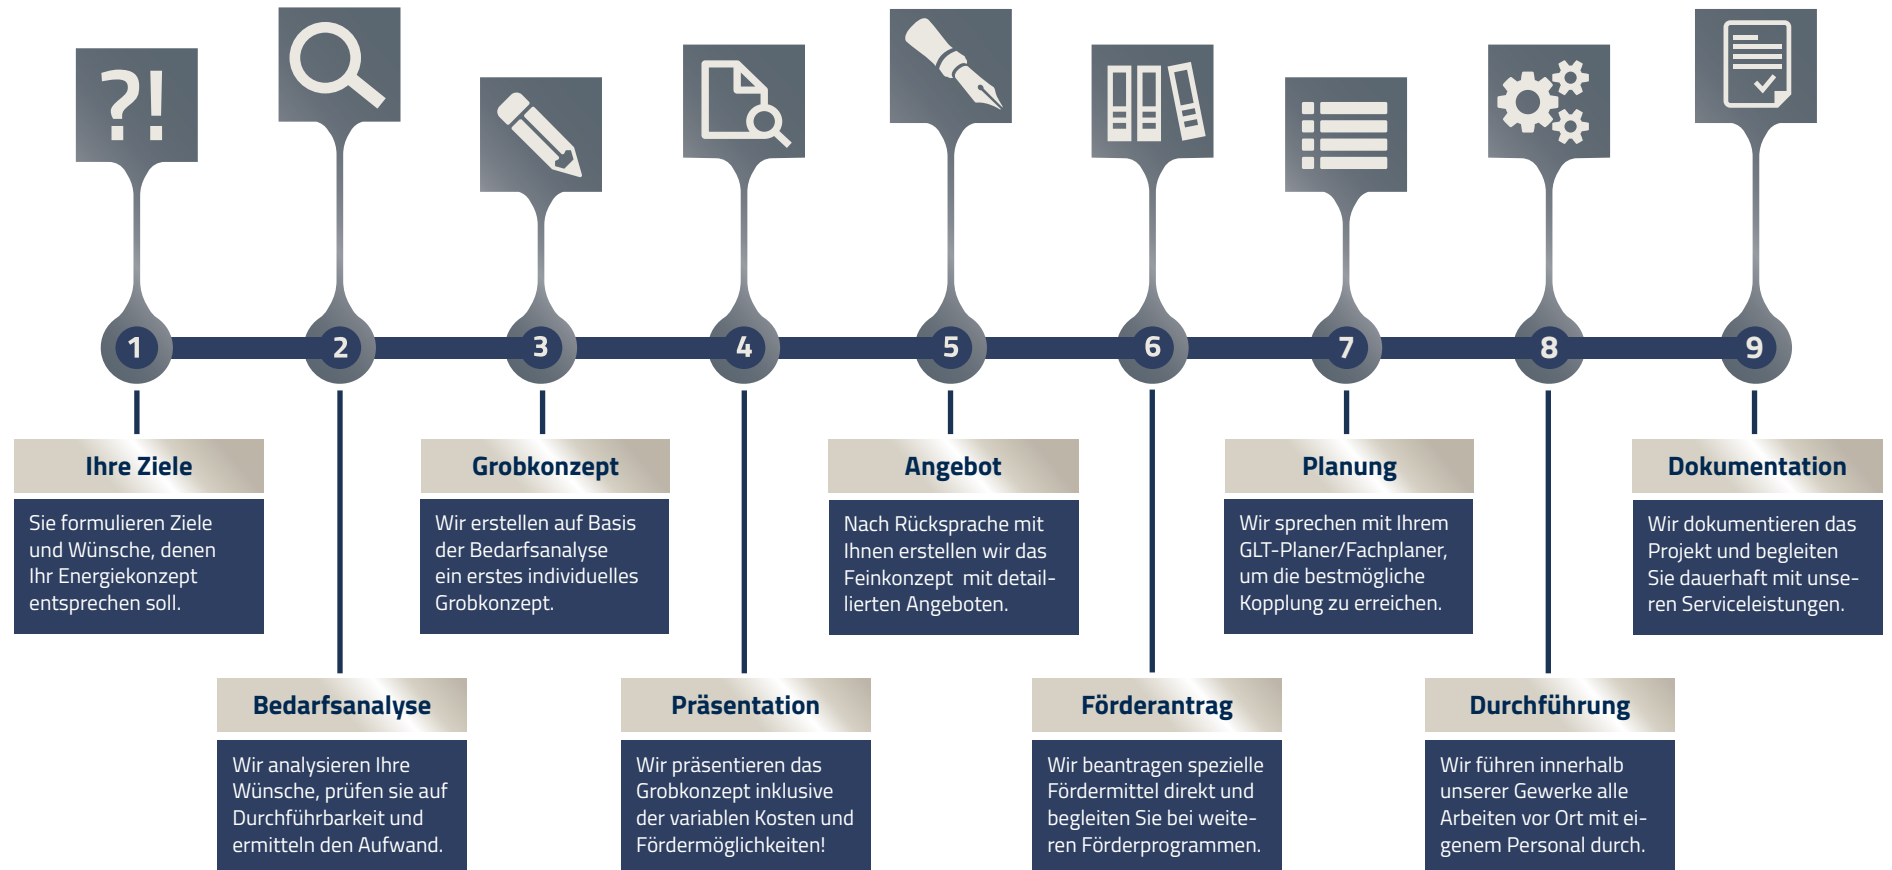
?!

1 2 3 4 5 6 7 8 9

Ihre Ziele

Sie formulieren Ziele und Wünsche, denen Ihr Energiekonzept entsprechen soll.

Bedarfsanalyse

Wir analysieren Ihre Wünsche, prüfen sie auf Durchführbarkeit und ermitteln den Aufwand.

Grobkonzept

Wir erstellen auf Basis der Bedarfsanalyse ein erstes individuelles Grobkonzept.

Präsentation

Wir präsentieren das Grobkonzept inklusive der variablen Kosten und Fördermöglichkeiten!

Angebot

Nach Rücksprache mit Ihnen erstellen wir das Feinkonzept mit detaillierten Angeboten.

Förderantrag

Wir beantragen spezielle Fördermittel direkt und begleiten Sie bei weiteren Förderprogrammen.

Planung

Wir sprechen mit Ihrem GLT-Planer/Fachplaner, um die bestmögliche Kopplung zu erreichen.

Durchführung

Wir führen innerhalb unserer Gewerke alle Arbeiten vor Ort mit eigenem Personal durch.

Dokumentation

Wir dokumentieren das Projekt und begleiten Sie dauerhaft mit unseren Serviceleistungen.